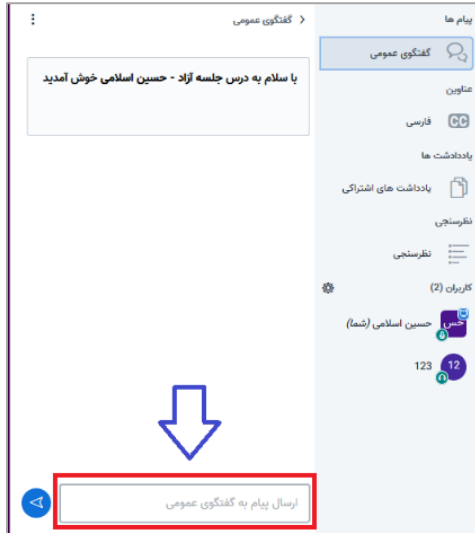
پیام ها
گفتگوی عمومی
عناوین
CC فارسی
یادداشت ها
یادداشت های اشتراکی
نظرسنجی
نظرسنجی
کاربران (2)
حس حسین اسلامی (شما)
12 123

گفتگوی عمومی

با سلام به درس جلسه آزاد - حسین اسلامی خوش آمدید

ارسال پیام به گفتگوی عمومی